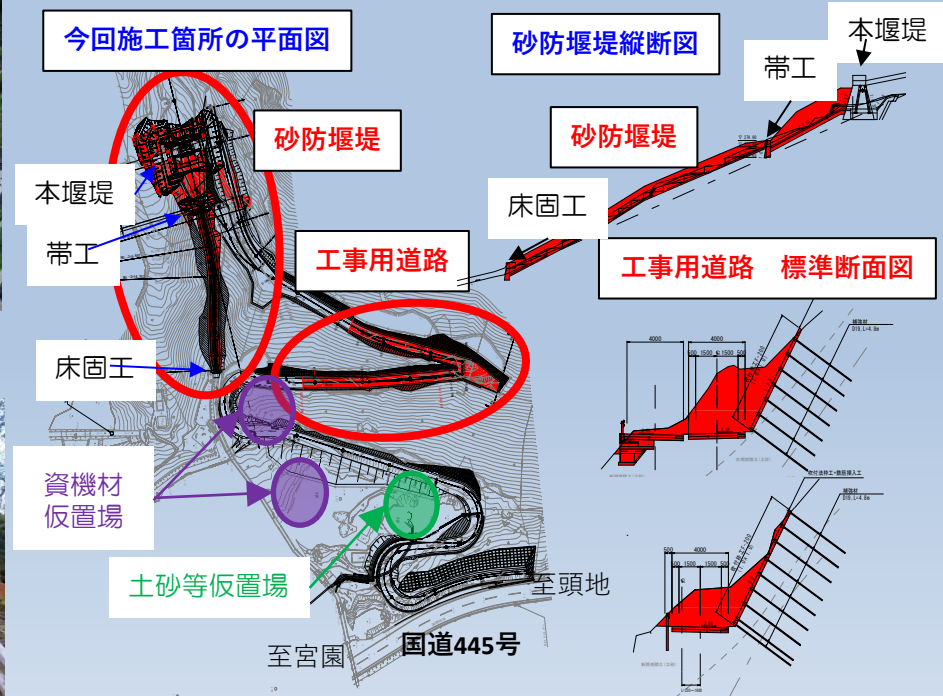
今回施工箇所の平面図

砂防堰堤縦断図

本堰堤

帯工

砂防堰堤

砂防堰堤

本堰堤

床固工

帯工

工事用道路

工事用道路　標準断面図

床固工

4000

4000

資機材仮置場

土砂等仮置場

至頭地

至宮園

国道445号